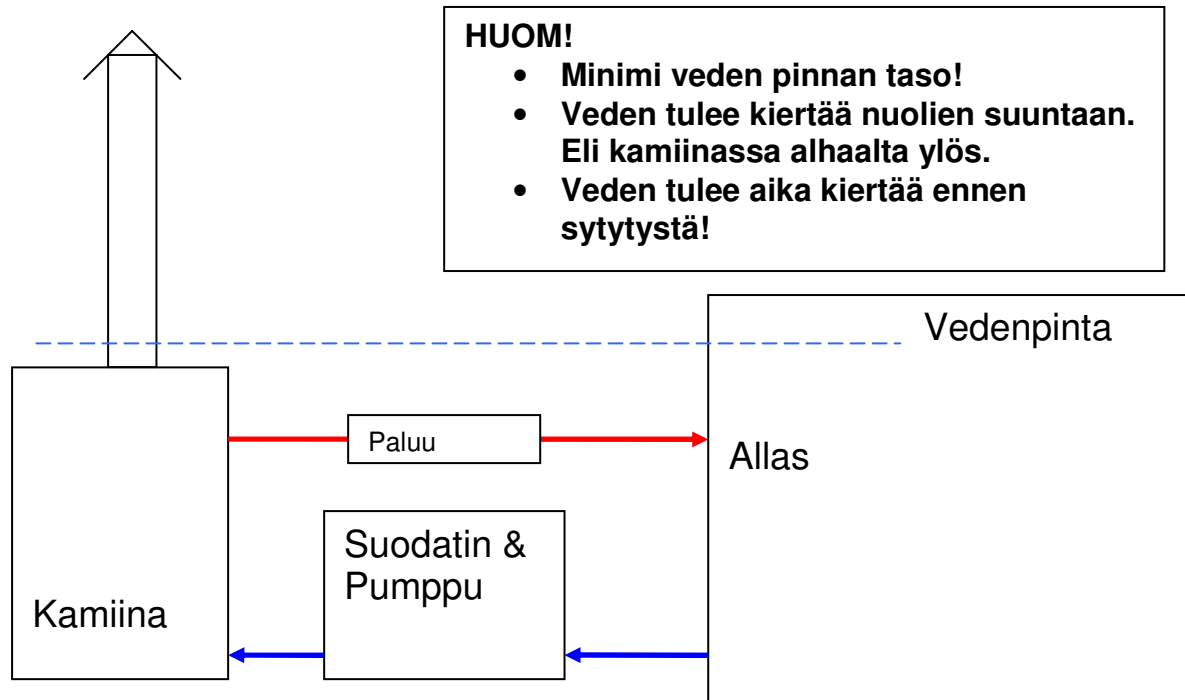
HUOM!

- Minimi veden pinnan taso!
- Veden tulee kiertää nuolien suuntaan. Eli kamiinassa alhaalta ylös.
- Veden tulee aika kiertää ennen sytytystä!

Vedenpinta

Paluu

Allas

Suodatin & Pumppu

Kamiina